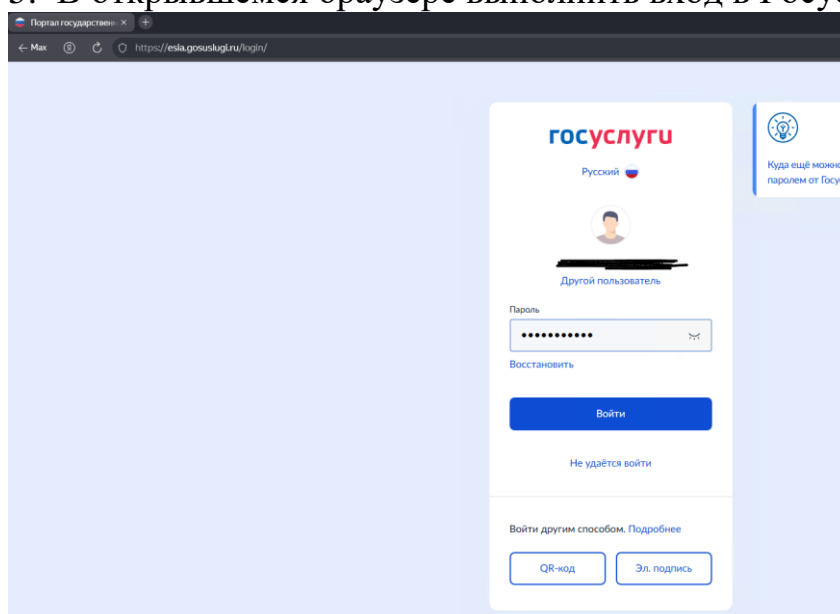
3. В открывшемся браузере выполнить вход в Госу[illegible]

Портал государствен ×

← Max https://esia.gosuslugi.ru/login/

госуслуги

Русский

Другой пользователь

Пароль

•••••••••••

Восстановить

Войти

Не удаётся войти

Войти другим способом. Подробнее

QR-код

Эл. подпись

Куда ещё можн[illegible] паролем от Госу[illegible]